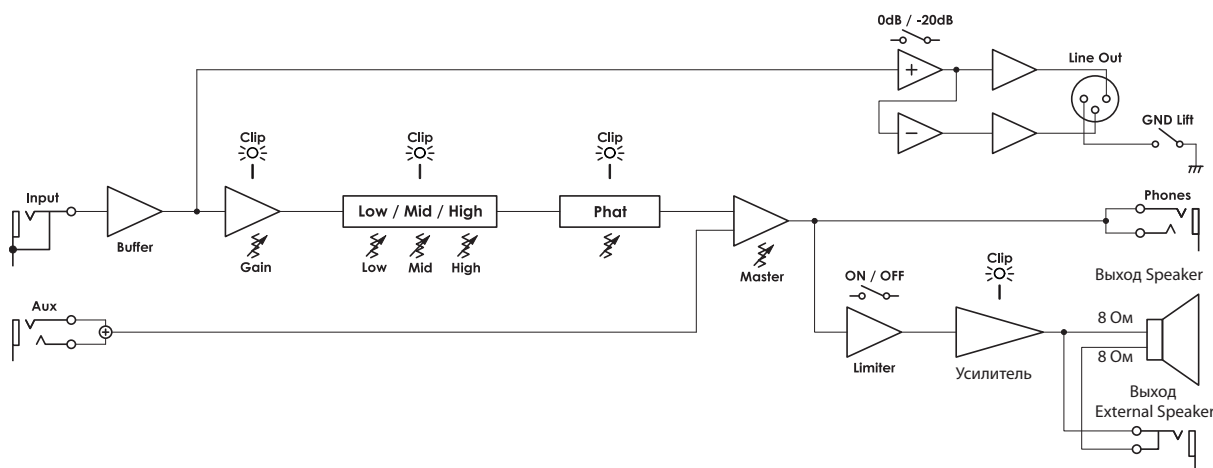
0dB / -20dB

Line Out

+

−

GND Lift

Clip

Clip

Clip

Input

Buffer

Gain

Low / Mid / High

Low

Mid

High

Phat

Master

Phones

Aux

ON / OFF

Limiter

Clip

Усилитель

Выход Speaker

8 Ом

8 Ом

Выход External Speaker